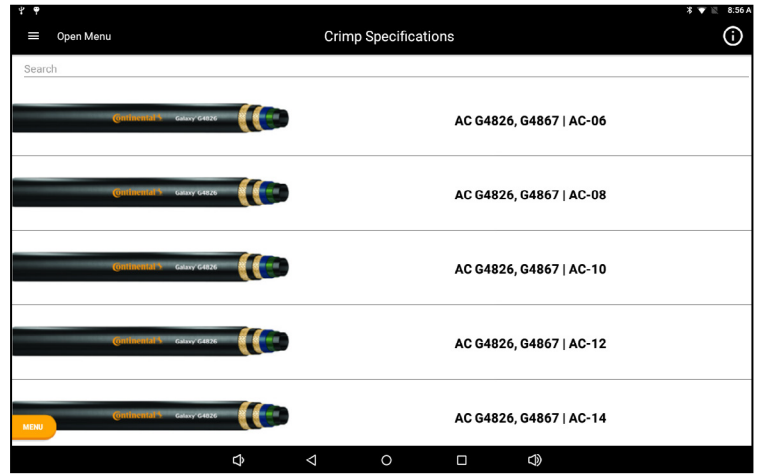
8:56 A

Open Menu

Crimp Specifications

Search

Continental Galaxy G4826

AC G4826, G4867 | AC-06

Continental Galaxy G4826

AC G4826, G4867 | AC-08

Continental Galaxy G4826

AC G4826, G4867 | AC-10

Continental Galaxy G4826

AC G4826, G4867 | AC-12

Continental Galaxy G4826

AC G4826, G4867 | AC-14

MENU